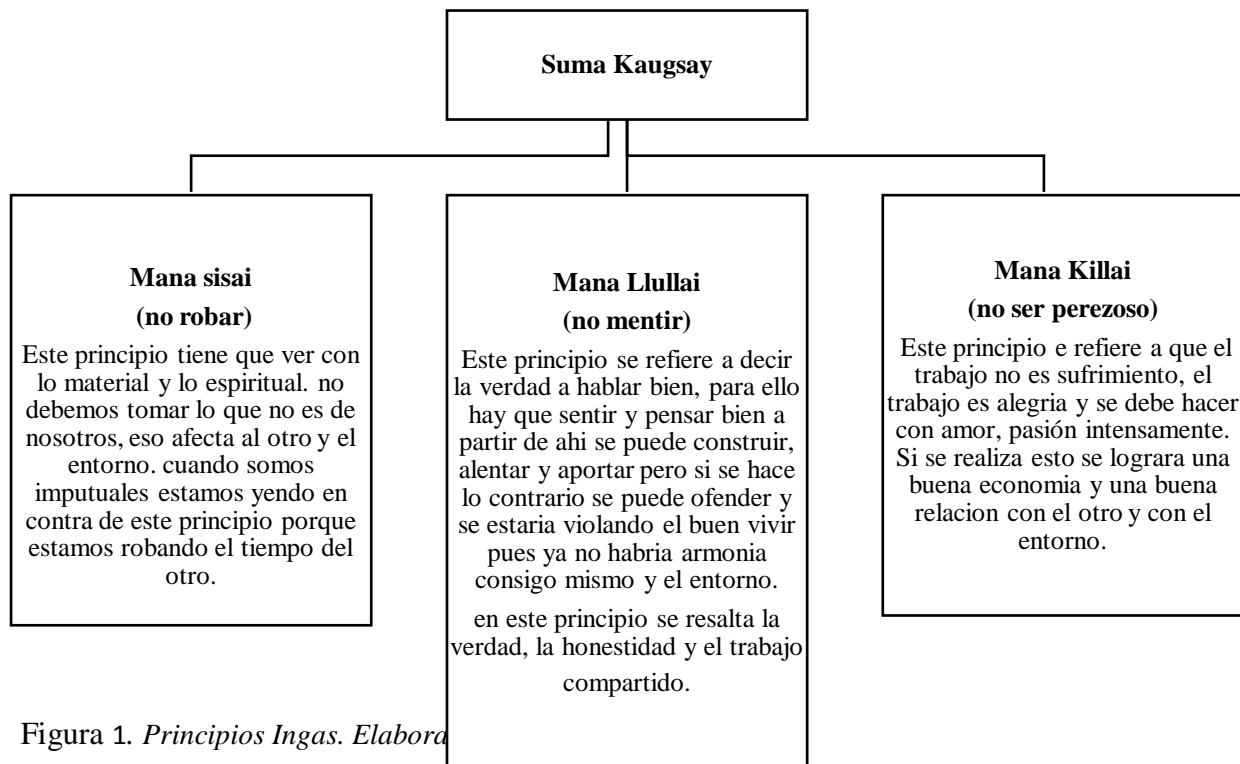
Suma Kaugsay

Mana sisai
(no robar)
Este principio tiene que ver con lo material y lo espiritual. no debemos tomar lo que no es de nosotros, eso afecta al otro y el entorno. cuando somos imputuales estamos yendo en contra de este principio porque estamos robando el tiempo del otro.

Mana Llullai
(no mentir)
Este principio se refiere a decir la verdad a hablar bien, para ello hay que sentir y pensar bien a partir de ahi se puede construir, alentar y aportar pero si se hace lo contrario se puede ofender y se estaria violando el buen vivir pues ya no habria armonia consigo mismo y el entorno.

en este principio se resalta la verdad, la honestidad y el trabajo compartido.

Mana Killai
(no ser perezoso)
Este principio e refiere a que el trabajo no es sufrimiento, el trabajo es alegria y se debe hacer con amor, pasión intensamente. Si se realiza esto se lograra una buena economia y una buena relacion con el otro y con el entorno.

Figura 1. Principios Ingas. Elabora